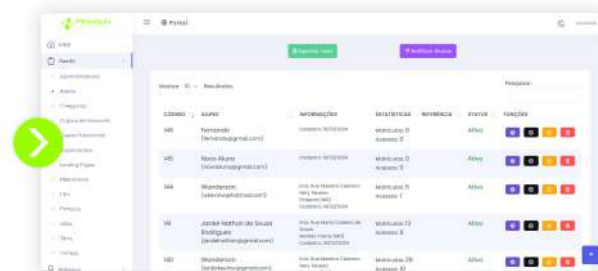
Portal

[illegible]
Gestão
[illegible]
Alunos
Categorias
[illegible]
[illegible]
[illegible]
Landing Pages
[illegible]
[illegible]
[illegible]
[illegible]
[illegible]
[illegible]

Exportar Lista
Notificar Alunos

Mostrar 10 Resultados
Pesquisar:

| CÓDIGO | ALUNO | INFORMAÇÕES | ESTATÍSTICAS | REFERÊNCIA | STATUS | FUNÇÕES |
|---|---|---|---|---|---|---|
| 146 | Fernando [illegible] | Cadastro: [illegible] | Matrículas: 0 Acessos: 0 | | Ativo | |
| 145 | Novo Aluno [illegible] | Cadastro: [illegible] | Matrículas: 0 Acessos: 0 | | Ativo | |
| 144 | Wanderson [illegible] | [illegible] | Matrículas: 11 Acessos: 1 | | Ativo | |
| 141 | Jardel Nathan de Souza Rodrigues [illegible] | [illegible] | Matrículas: 13 Acessos: 8 | | Ativo | |
| 140 | Wanderson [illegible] | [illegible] | Matrículas: 26 Acessos: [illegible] | | Ativo | |